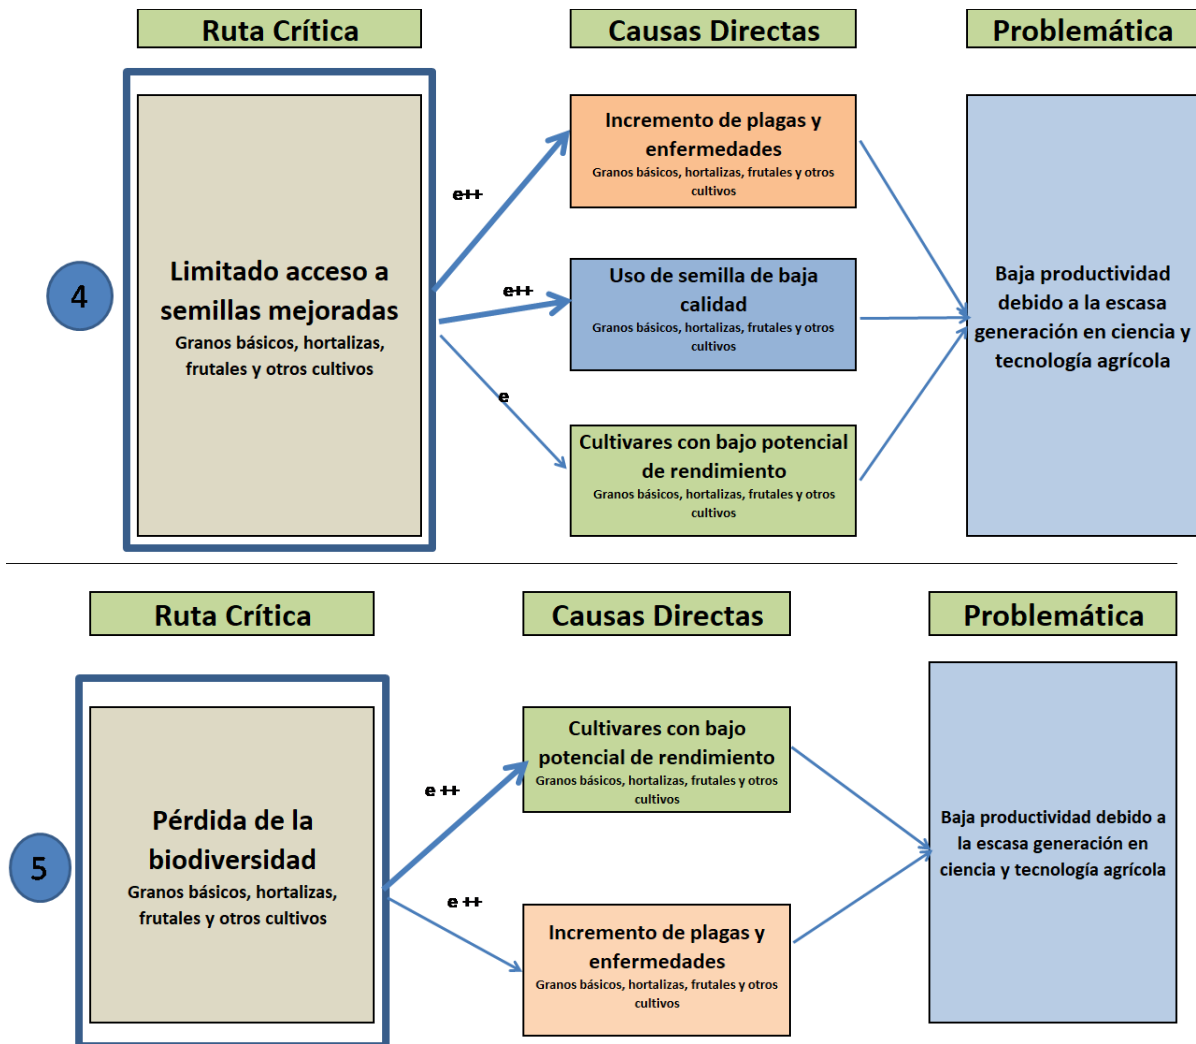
Ruta Crítica

Causas Directas

Problemática

4

Limitado acceso a semillas mejoradas
Granos básicos, hortalizas, frutales y otros cultivos

e++

e++

e

Incremento de plagas y enfermedades
Granos básicos, hortalizas, frutales y otros cultivos

Uso de semilla de baja calidad
Granos básicos, hortalizas, frutales y otros cultivos

Cultivares con bajo potencial de rendimiento
Granos básicos, hortalizas, frutales y otros cultivos

Baja productividad debido a la escasa generación en ciencia y tecnología agrícola

Ruta Crítica

Causas Directas

Problemática

5

Pérdida de la biodiversidad
Granos básicos, hortalizas, frutales y otros cultivos

e ++

e ++

Cultivares con bajo potencial de rendimiento
Granos básicos, hortalizas, frutales y otros cultivos

Incremento de plagas y enfermedades
Granos básicos, hortalizas, frutales y otros cultivos

Baja productividad debido a la escasa generación en ciencia y tecnología agrícola